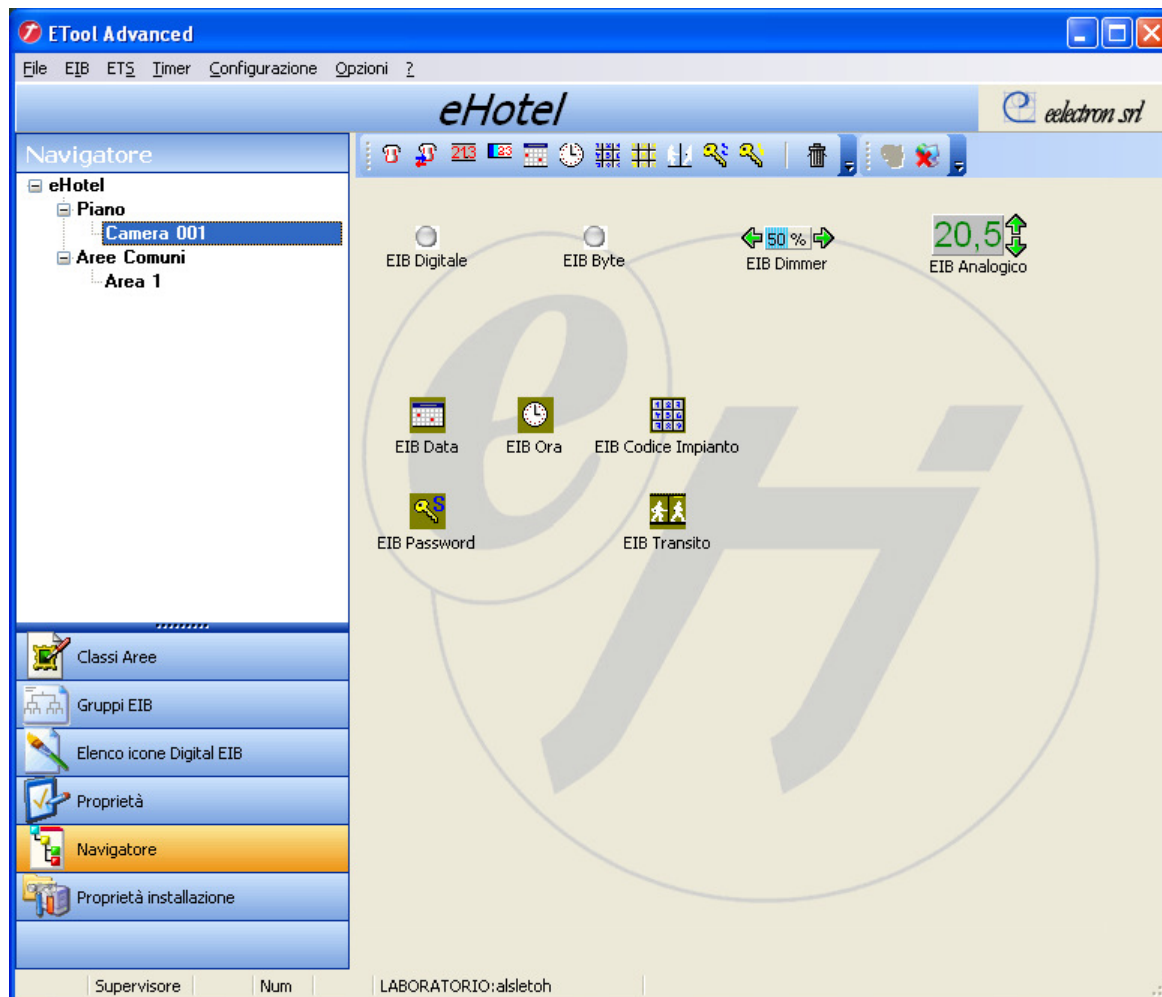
ETool Advanced

File EIB ETS Timer Configurazione Opzioni ?

eHotel

eelectron srl

Navigatore

eHotel
Piano
Camera 001
Aree Comuni
Area 1

213

EIB Digitale

EIB Byte

50 %

EIB Dimmer

20,5

EIB Analogico

EIB Data

EIB Ora

EIB Codice Impianto

EIB Password

EIB Transito

Classi Aree

Gruppi EIB

Elenco icone Digital EIB

Proprietà

Navigatore

Proprietà installazione

Supervisore | Num | LABORATORIO:alsletoh